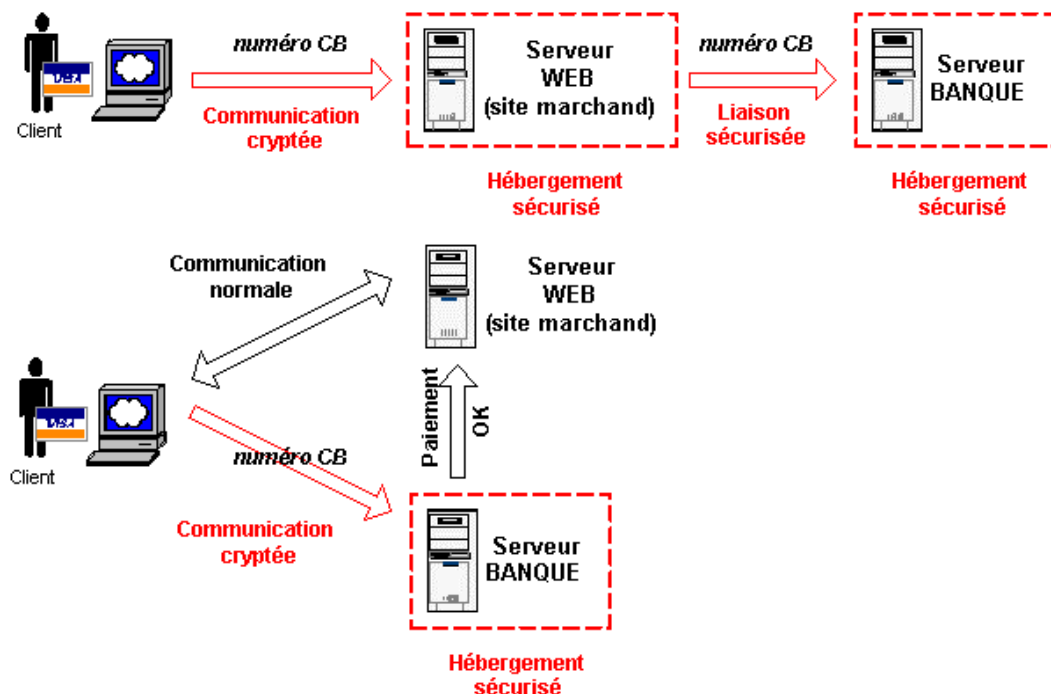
VISA

Client

numéro CB

Communication cryptée

Serveur WEB (site marchand)

numéro CB

Liaison sécurisée

Serveur BANQUE

Hébergement sécurisé

Hébergement sécurisé

Communication normale

Serveur WEB (site marchand)

VISA

Client

Paiement OK

numéro CB

Communication cryptée

Serveur BANQUE

Hébergement sécurisé